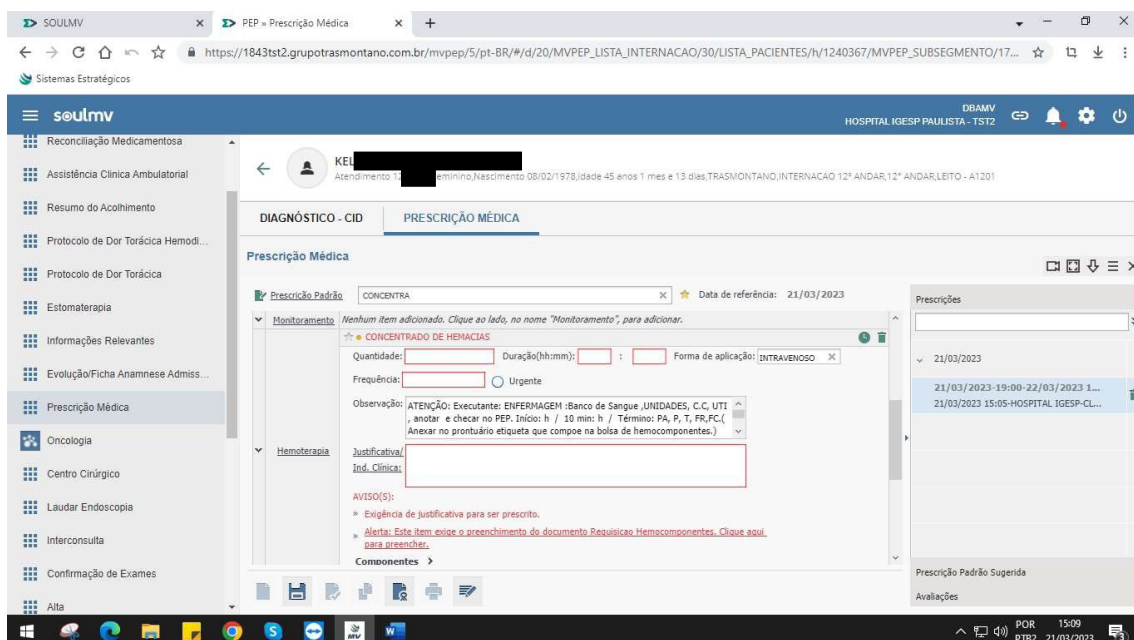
SOULMV × PEP » Prescrição Médica × +

https://1843tst2.grupotrasmontano.com.br/mvpep/5/pt-BR/#/d/20/MVPEP_LISTA_INTERNACAO/30/LISTA_PACIENTES/h/1240367/MVPEP_SUBSEGMENTO/17...

Sistemas Estratégicos

soulmv

DBAMV
HOSPITAL IGESP PAULISTA - TST2

Reconciliação Medicamentosa
Assistência Clínica Ambulatorial
Resumo do Acolhimento
Protocolo de Dor Torácica Hemodi...
Protocolo de Dor Torácica
Estomaterapia
Informações Relevantes
Evolução/Ficha Anamnese Admiss...
Prescrição Médica
Oncologia
Centro Cirúrgico
Laudar Endoscopia
Interconsulta
Confirmação de Exames
Alta

KEL
Atendimento 1 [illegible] eminino,Nascimento 08/02/1978,Idade 45 anos 1 mes e 13 dias,TRASMONTANO,INTERNACAO 12º ANDAR,12º ANDAR,LEITO - A1201

DIAGNÓSTICO - CID PRESCRIÇÃO MÉDICA

Prescrição Médica

Prescrição Padrão CONCENTRA Data de referência: 21/03/2023

Monitoramento Nenhum item adicionado. Clique ao lado, no nome "Monitoramento", para adicionar.

CONCENTRADO DE HEMACIAS

Quantidade: Duração(hh:mm): : Forma de aplicação: INTRAVENOSO

Frequência: Urgente

Observação: ATENÇÃO: Executante: ENFERMAGEM :Banco de Sangue ,UNIDADES, C.C, UTI , anotar e checar no PEP. Início: h / 10 min: h / Término: PA, P, T, FR,FC.( Anexar no prontuário etiqueta que compoe na bolsa de hemocomponentes.)

Hemoterapia

Justificativa/ Ind. Clínica:

AVISO(S):
» Exigência de justificativa para ser prescrito.
» Alerta: Este item exige o preenchimento do documento Requisicao Hemocomponentes. Clique aqui para preencher.

Componentes >

Prescrições

21/03/2023
21/03/2023-19:00-22/03/2023 1...
21/03/2023 15:05-HOSPITAL IGESP-CL...

Prescrição Padrão Sugerida
Avaliações

POR PTB2 15:09 21/03/2023